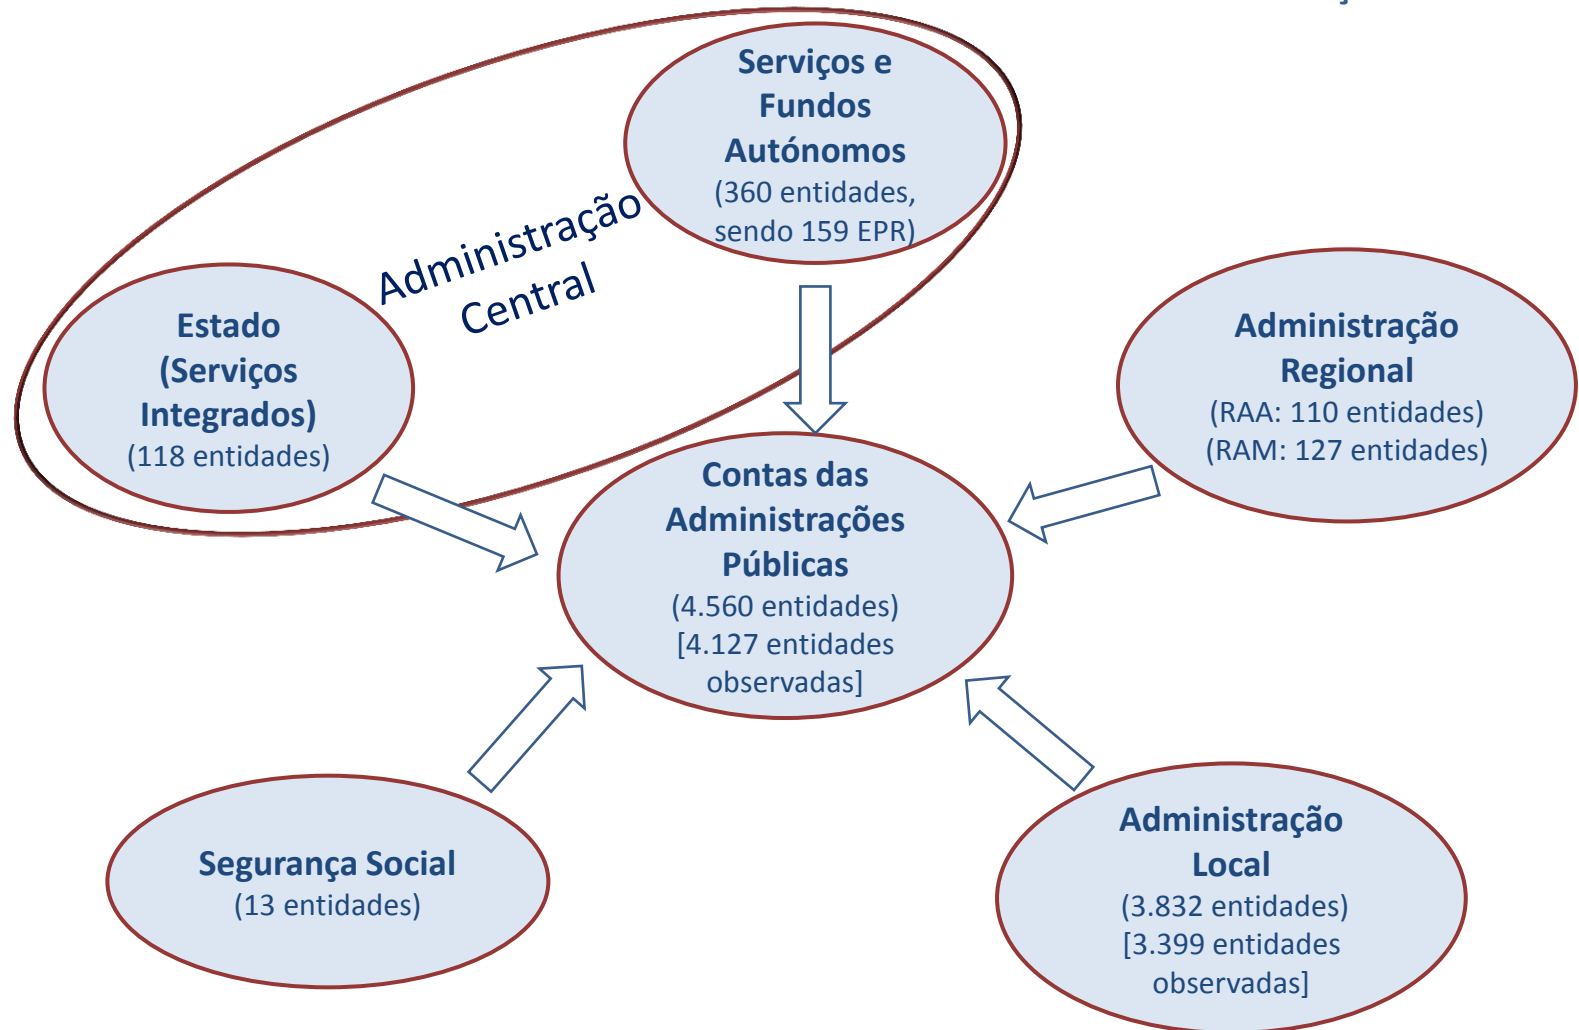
Serviços e Fundos Autónomos
(360 entidades, sendo 159 EPR)

Administração Central

Estado (Serviços Integrados)
(118 entidades)

Administração Regional
(RAA: 110 entidades)
(RAM: 127 entidades)

Contas das Administrações Públicas
(4.560 entidades)
[4.127 entidades observadas]

Segurança Social
(13 entidades)

Administração Local
(3.832 entidades)
[3.399 entidades observadas]